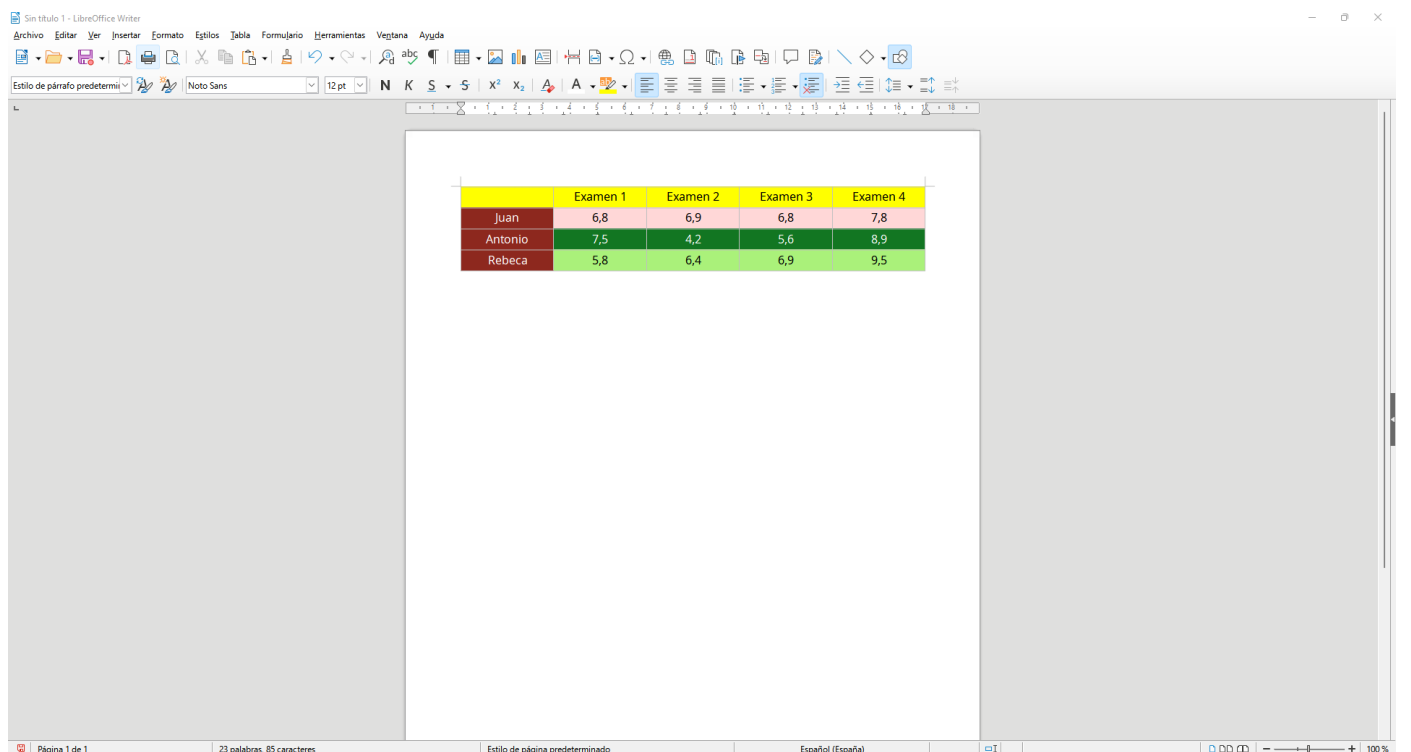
Sin título 1 - LibreOffice Writer

Archivo Editar Ver Insertar Formato Estilos Tabla Formulario Herramientas Ventana Ayuda

Estilo de párrafo predetermi Noto Sans 12 pt N K S S $x^2$ $x_2$

| | Examen 1 | Examen 2 | Examen 3 | Examen 4 |
|---|---|---|---|---|
| Juan | 6,8 | 6,9 | 6,8 | 7,8 |
| Antonio | 7,5 | 4,2 | 5,6 | 8,9 |
| Rebeca | 5,8 | 6,4 | 6,9 | 9,5 |

Página 1 de 1 23 palabras, 85 caracteres Estilo de página predeterminado Español (España) 100 %